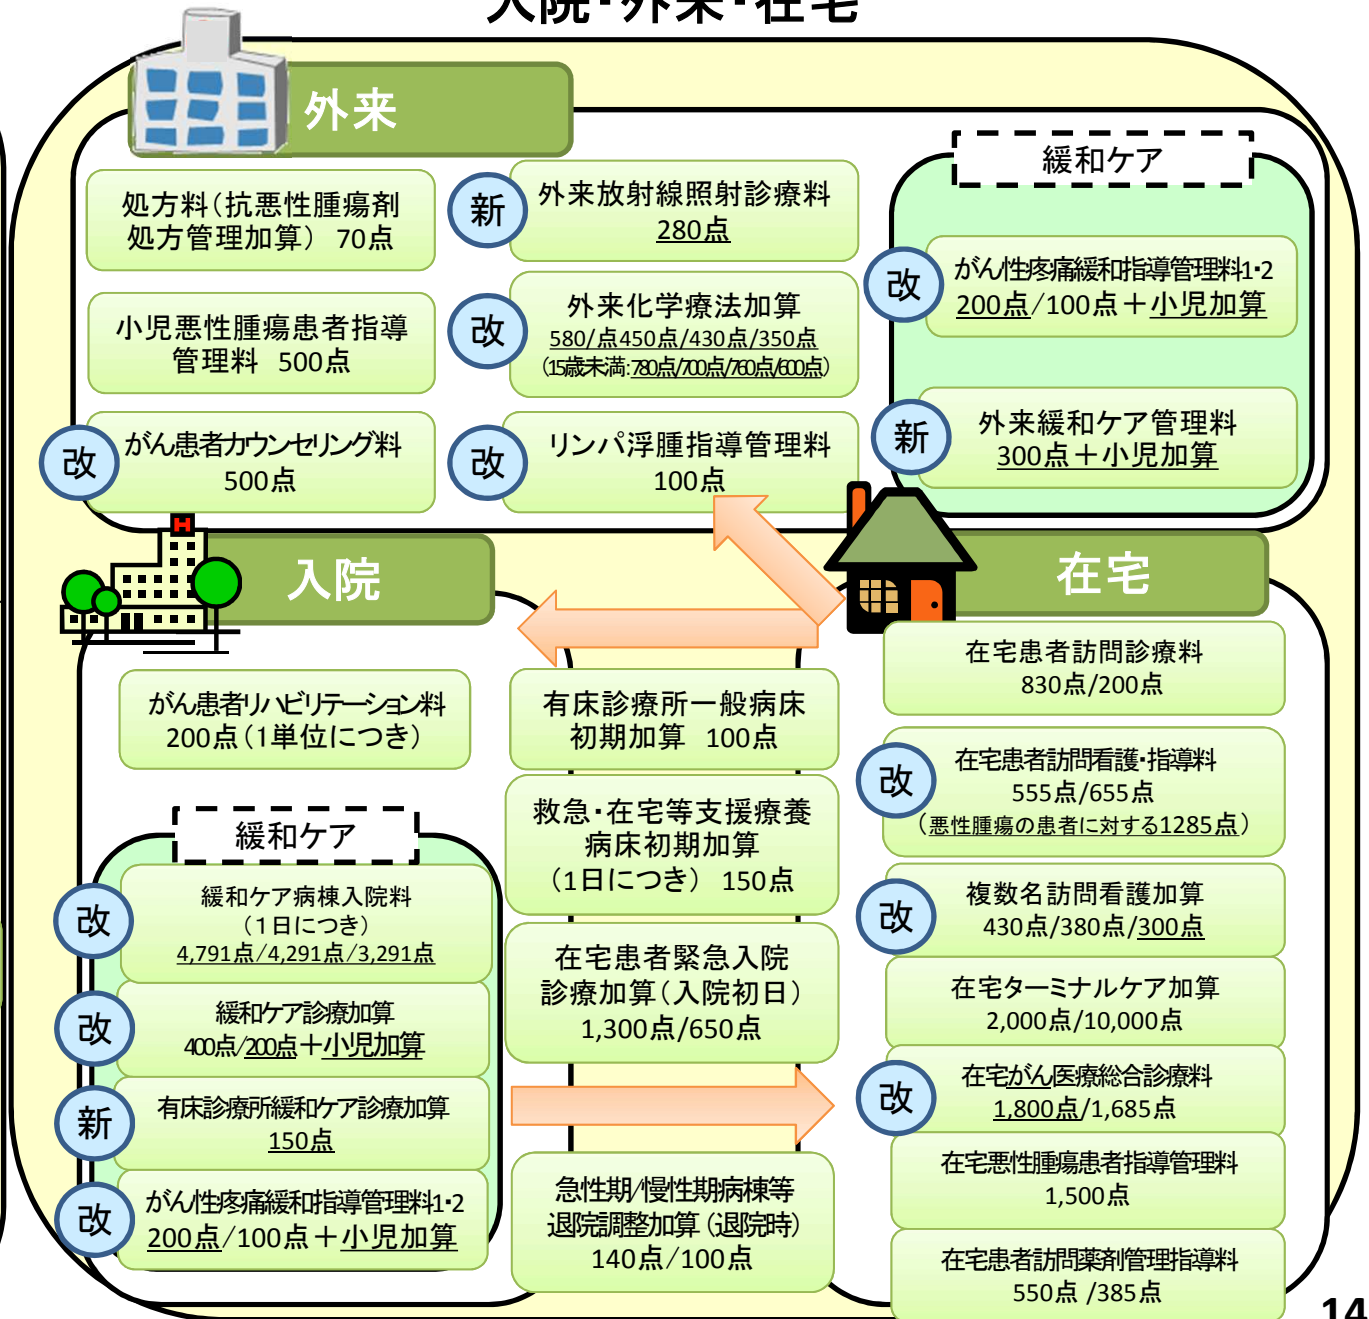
入院・外来・在宅

外来

処方料（抗悪性腫瘍剤処方管理加算） 70点

新 外来放射線照射診療料 280点

小児悪性腫瘍患者指導管理料 500点

改 外来化学療法加算 580/点450点/430点/350点 (15歳未満:780点/700点/760点/600点)

改 がん患者カウンセリング料 500点

改 リンパ浮腫指導管理料 100点

緩和ケア

改 がん性疼痛緩和指導管理料1･2 200点/100点＋小児加算

新 外来緩和ケア管理料 300点＋小児加算

入院

がん患者リハビリテーション料 200点（1単位につき）

有床診療所一般病床初期加算 100点

救急･在宅等支援療養病床初期加算 （1日につき） 150点

在宅患者緊急入院診療加算（入院初日） 1,300点/650点

急性期/慢性期病棟等退院調整加算（退院時） 140点/100点

緩和ケア

改 緩和ケア病棟入院料 （1日につき） 4,791点/4,291点/3,291点

改 緩和ケア診療加算 400点/200点＋小児加算

新 有床診療所緩和ケア診療加算 150点

改 がん性疼痛緩和指導管理料1･2 200点/100点＋小児加算

在宅

在宅患者訪問診療料 830点/200点

改 在宅患者訪問看護･指導料 555点/655点 （悪性腫瘍の患者に対する1285点）

改 複数名訪問看護加算 430点/380点/300点

在宅ターミナルケア加算 2,000点/10,000点

改 在宅がん医療総合診療料 1,800点/1,685点

在宅悪性腫瘍患者指導管理料 1,500点

在宅患者訪問薬剤管理指導料 550点 /385点

14